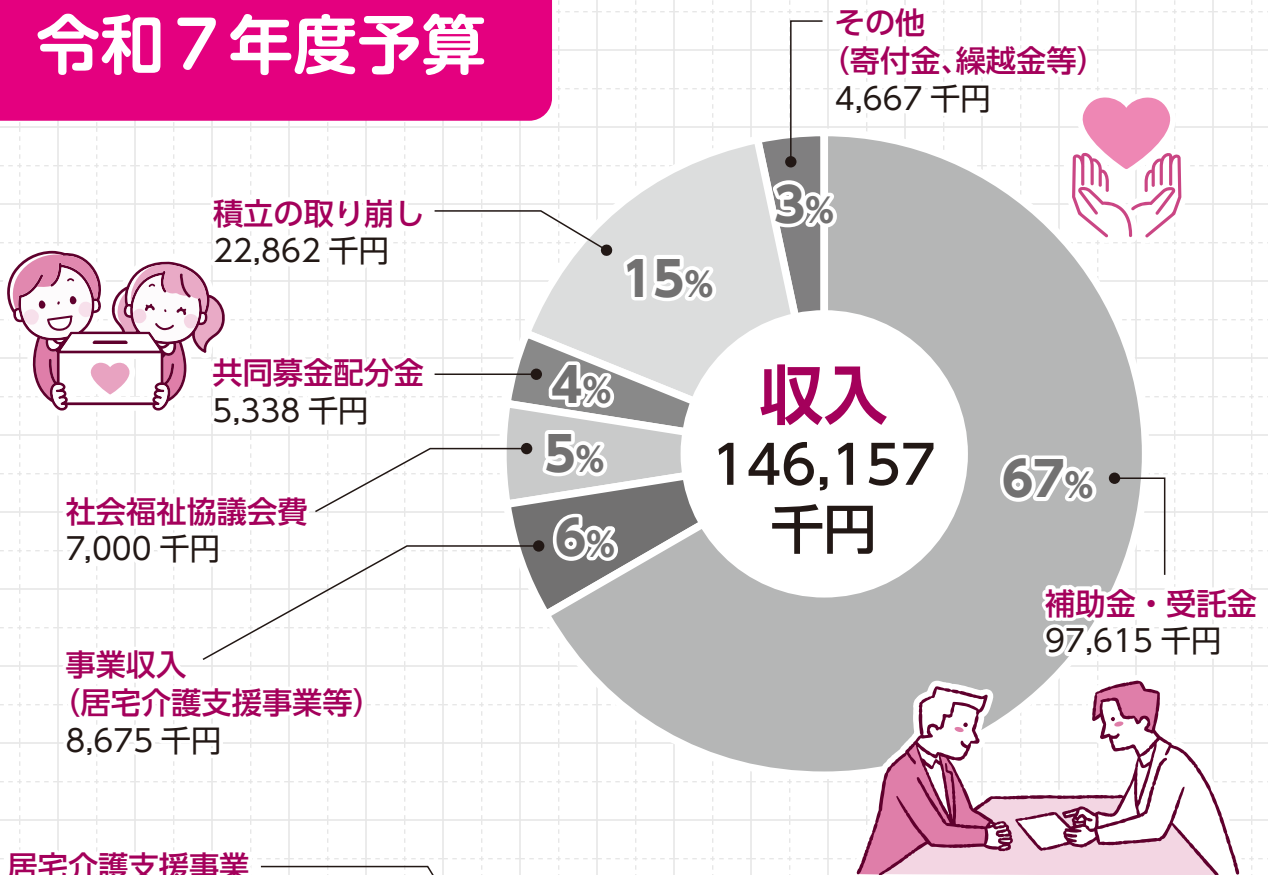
令和７年度予算

その他
（寄付金、繰越金等）
4,667 千円

積立の取り崩し
22,862 千円

共同募金配分金
5,338 千円

社会福祉協議会費
7,000 千円

事業収入
（居宅介護支援事業等）
8,675 千円

3%
15%
4%
5%
6%
67%

収入
146,157
千円

補助金・受託金
97,615 千円

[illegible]